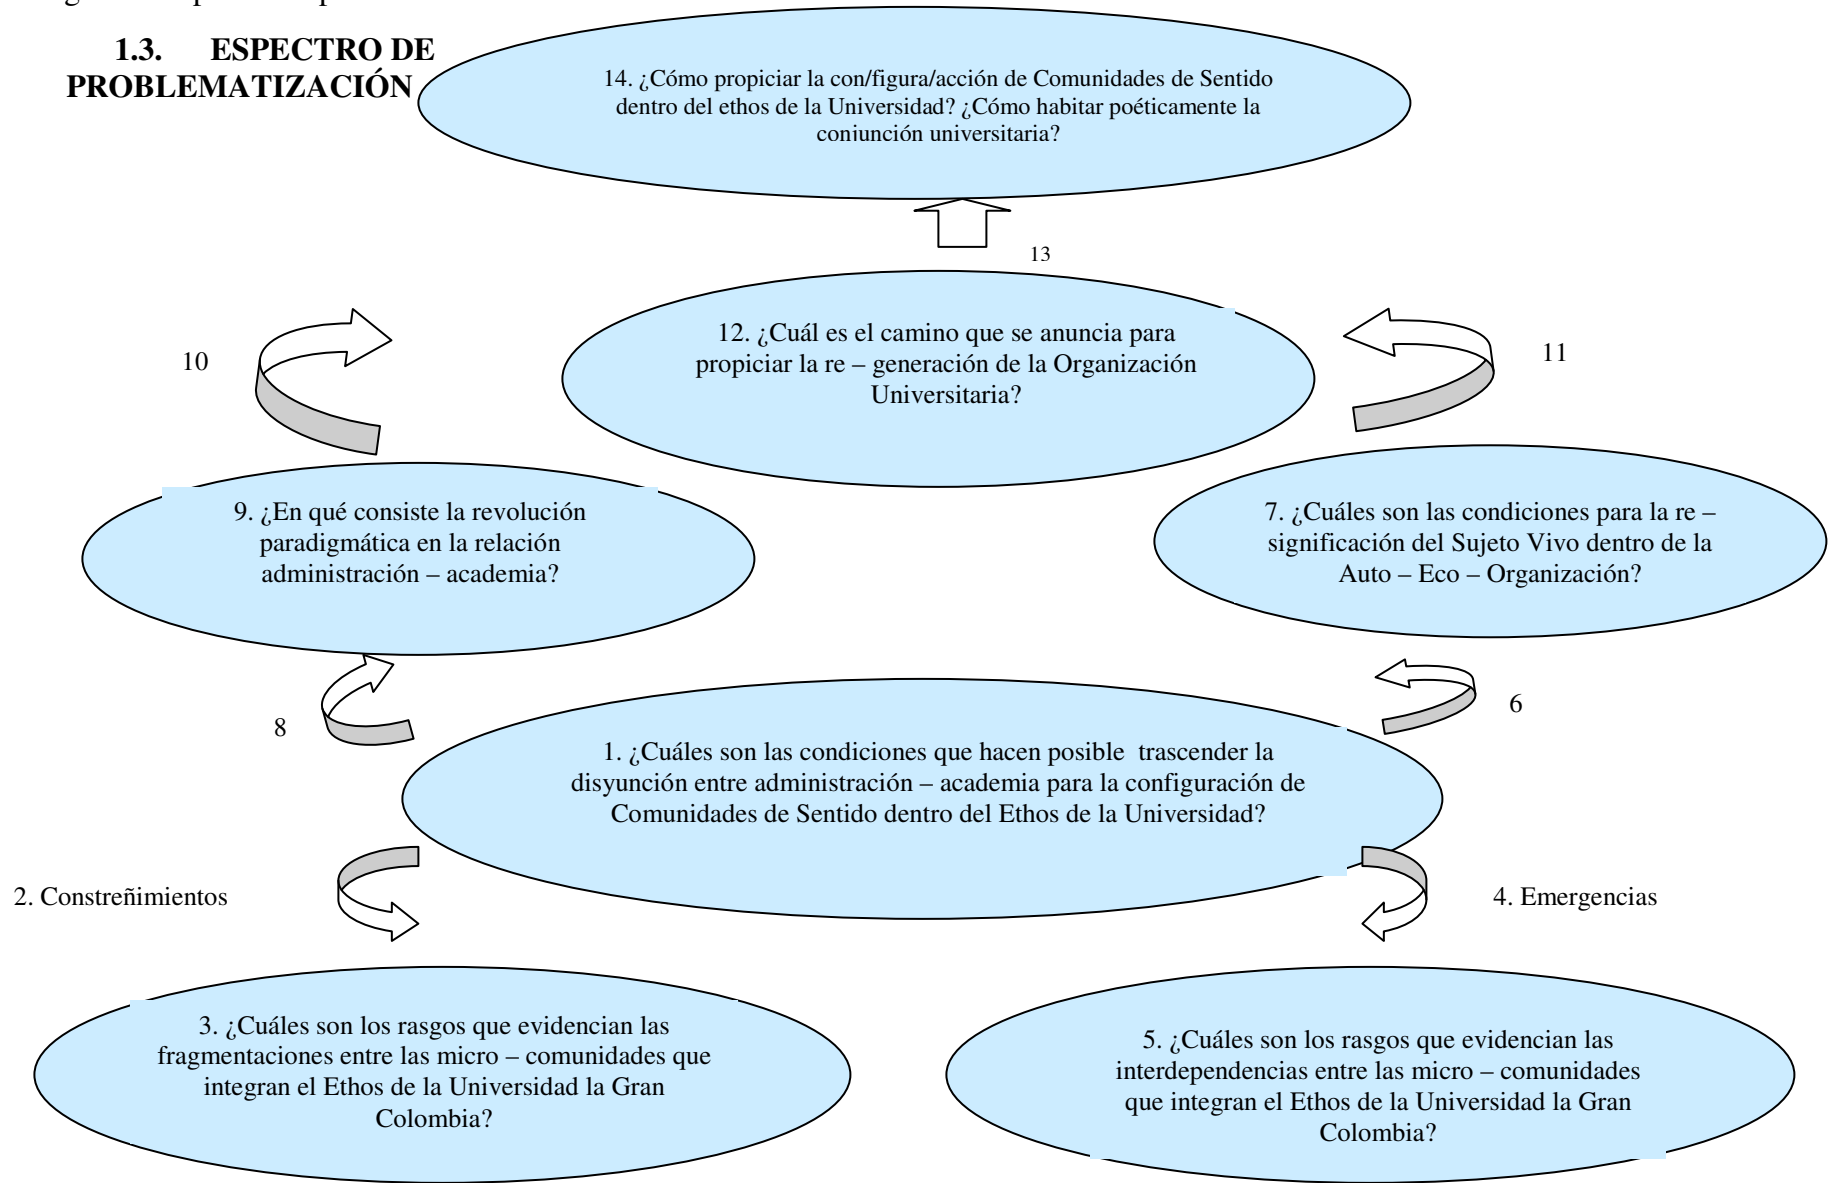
1.3. ESPECTRO DE PROBLEMATIZACIÓN

14. ¿Cómo propiciar la con/figura/acción de Comunidades de Sentido dentro del ethos de la Universidad? ¿Cómo habitar poéticamente la coniunción universitaria?

13

10

12. ¿Cuál es el camino que se anuncia para propiciar la re – generación de la Organización Universitaria?

11

9. ¿En qué consiste la revolución paradigmática en la relación administración – academia?

7. ¿Cuáles son las condiciones para la re – significación del Sujeto Vivo dentro de la Auto – Eco – Organización?

8

6

1. ¿Cuáles son las condiciones que hacen posible trascender la disyunción entre administración – academia para la configuración de Comunidades de Sentido dentro del Ethos de la Universidad?

2. Constreñimientos

4. Emergencias

3. ¿Cuáles son los rasgos que evidencian las fragmentaciones entre las micro – comunidades que integran el Ethos de la Universidad la Gran Colombia?

5. ¿Cuáles son los rasgos que evidencian las interdependencias entre las micro – comunidades que integran el Ethos de la Universidad la Gran Colombia?